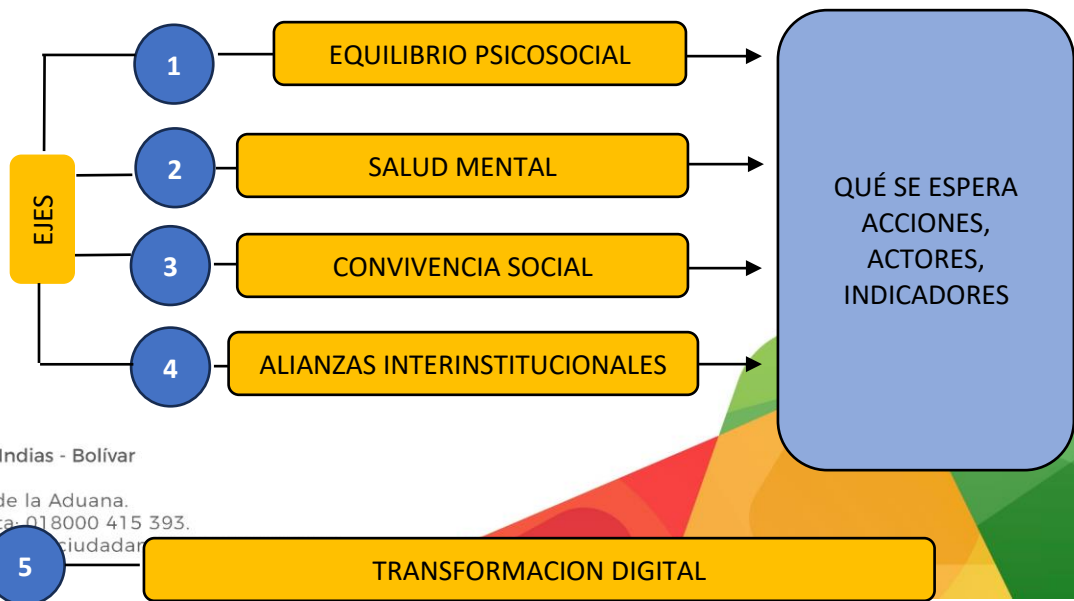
EJES

1 EQUILIBRIO PSICOSOCIAL

2 SALUD MENTAL

3 CONVIVENCIA SOCIAL

4 ALIANZAS INTERINSTITUCIONALES

QUÉ SE ESPERA ACCIONES, ACTORES, INDICADORES

Indias - Bolívar

de la Aduana.
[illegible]a: 018000 415 393.
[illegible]ciudadan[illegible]

5 TRANSFORMACION DIGITAL